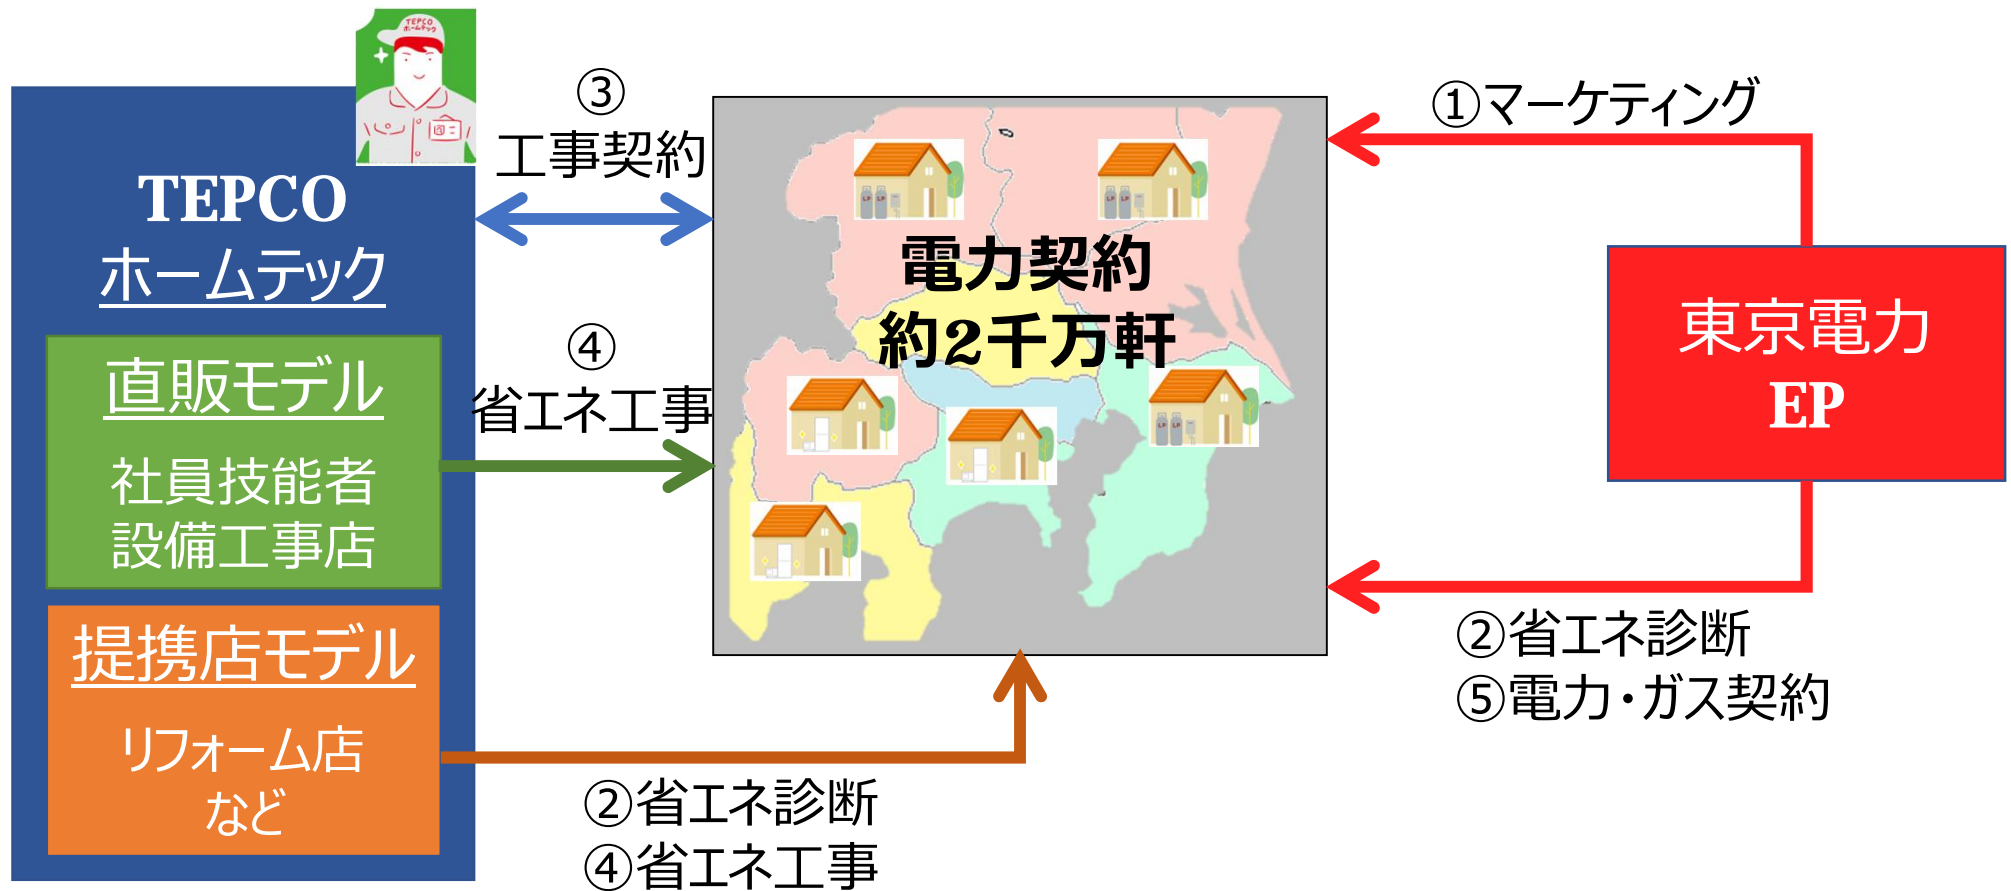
TEPCO
ホームテック

直販モデル

社員技能者
設備工事店

提携店モデル

リフォーム店
など

③
工事契約

④
省エネ工事

電力契約
約2千万軒

①マーケティング

東京電力
EP

②省エネ診断
⑤電力・ガス契約

②省エネ診断
④省エネ工事